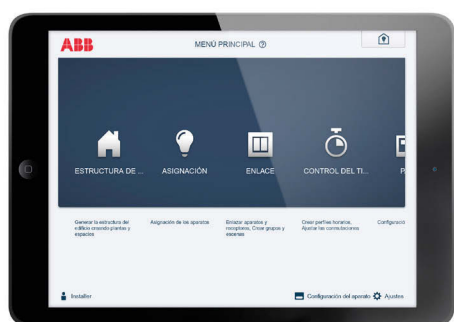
ABB

MENÚ PRINCIPAL ?

ESTRUCTURA DE ...

ASIGNACIÓN

ENLACE

CONTROL DEL TI...

P

Generar la estructura del edificio creando plantas y espacios

Asignación de los aparatos

Enlazar aparatos y receptores. Crear grupos y escenas

Crear perfiles horarios. Ajustar las conmutaciones

Configuració

Installer

Configuración del aparato

Ajustes